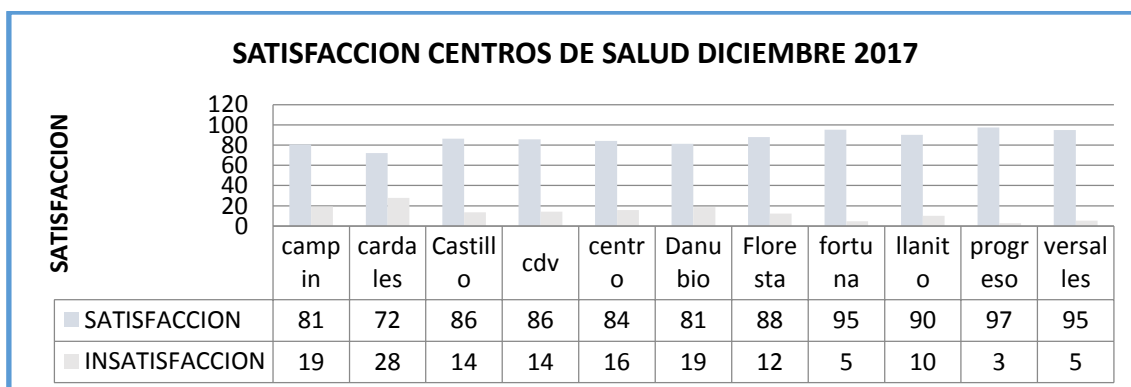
SATISFACCION CENTROS DE SALUD DICIEMBRE 2017

SATISFACCION

120
100
80
60
40
20
0

| | campin | cardales | Castillo | cdv | centro | Danubio | Floresta | fortuna | llanito | progreso | versalles |
|---|---|---|---|---|---|---|---|---|---|---|---|
| SATISFACCION | 81 | 72 | 86 | 86 | 84 | 81 | 88 | 95 | 90 | 97 | 95 |
| INSATISFACCION | 19 | 28 | 14 | 14 | 16 | 19 | 12 | 5 | 10 | 3 | 5 |